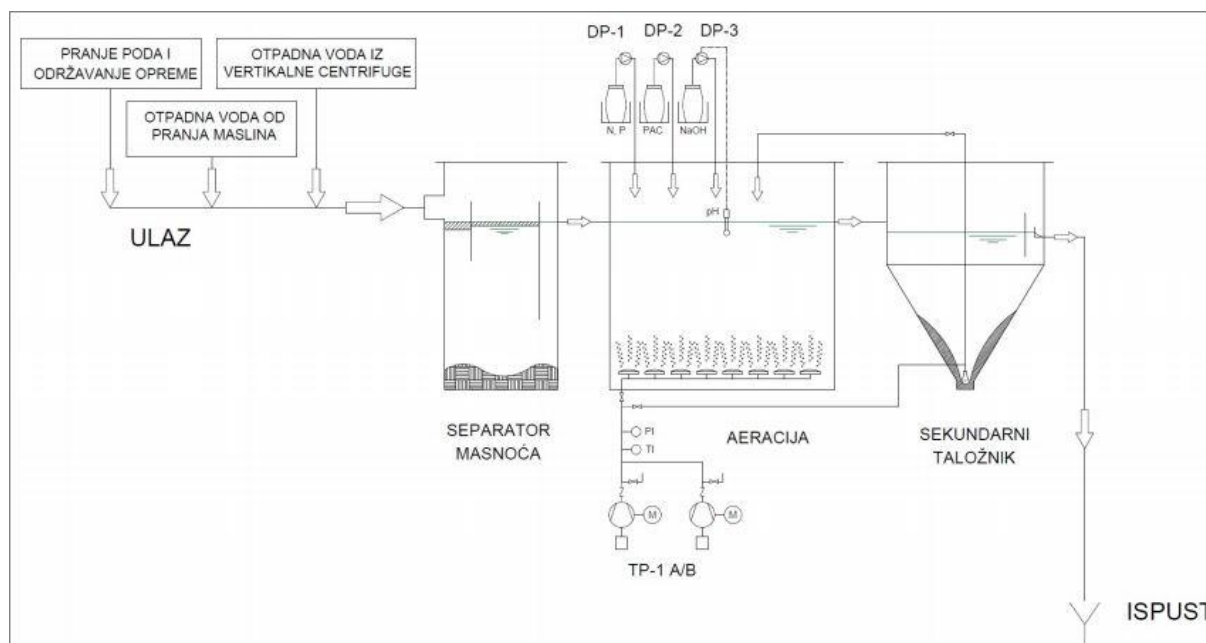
PRANJE PODA I ODRŽAVANJE OPREME

OTPADNA VODA IZ VERTIKALNE CENTRIFUGE

OTPADNA VODA OD PRANJA MASLINA

DP-1 DP-2 DP-3

N, P PAC NaOH

pH

ULAZ

SEPARATOR MASNOĆA

PI

TI

AERACIJA

M

M

TP-1 A/B

SEKUNDARNI TALOŽNIK

ISPUST